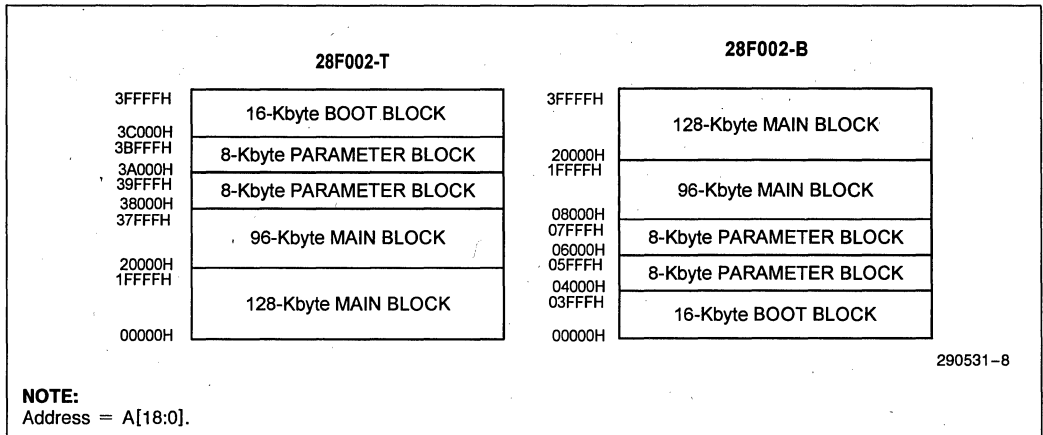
28F002-T

3FFFFH
16-Kbyte BOOT BLOCK
3C000H
3BFFFH
8-Kbyte PARAMETER BLOCK
3A000H
39FFFH
8-Kbyte PARAMETER BLOCK
38000H
37FFFH
96-Kbyte MAIN BLOCK
20000H
1FFFFH
128-Kbyte MAIN BLOCK
00000H

28F002-B

3FFFFH
128-Kbyte MAIN BLOCK
20000H
1FFFFH
96-Kbyte MAIN BLOCK
08000H
07FFFH
8-Kbyte PARAMETER BLOCK
06000H
05FFFH
8-Kbyte PARAMETER BLOCK
04000H
03FFFH
16-Kbyte BOOT BLOCK
00000H

290531–8

NOTE:
Address = A[18:0].